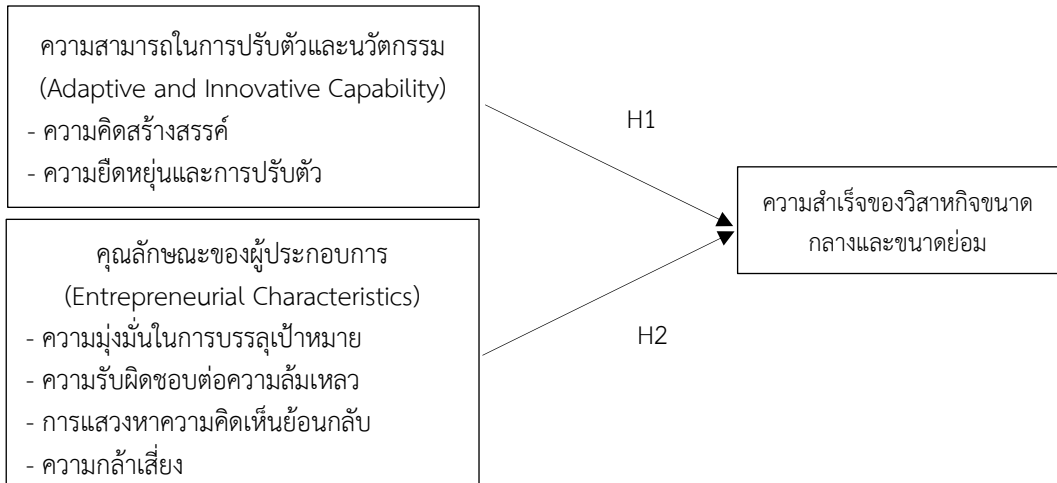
ความสามารถในการปรับตัวและนวัตกรรม
(Adaptive and Innovative Capability)
- ความคิดสร้างสรรค์
- ความยืดหยุ่นและการปรับตัว

H1

ความสำเร็จของวิสาหกิจขนาดกลางและขนาดย่อม

คุณลักษณะของผู้ประกอบการ
(Entrepreneurial Characteristics)
- ความมุ่งมั่นในการบรรลุเป้าหมาย
- ความรับผิดชอบต่อความล้มเหลว
- การแสวงหาความคิดเห็นย้อนกลับ
- ความกล้าเสี่ยง

H2